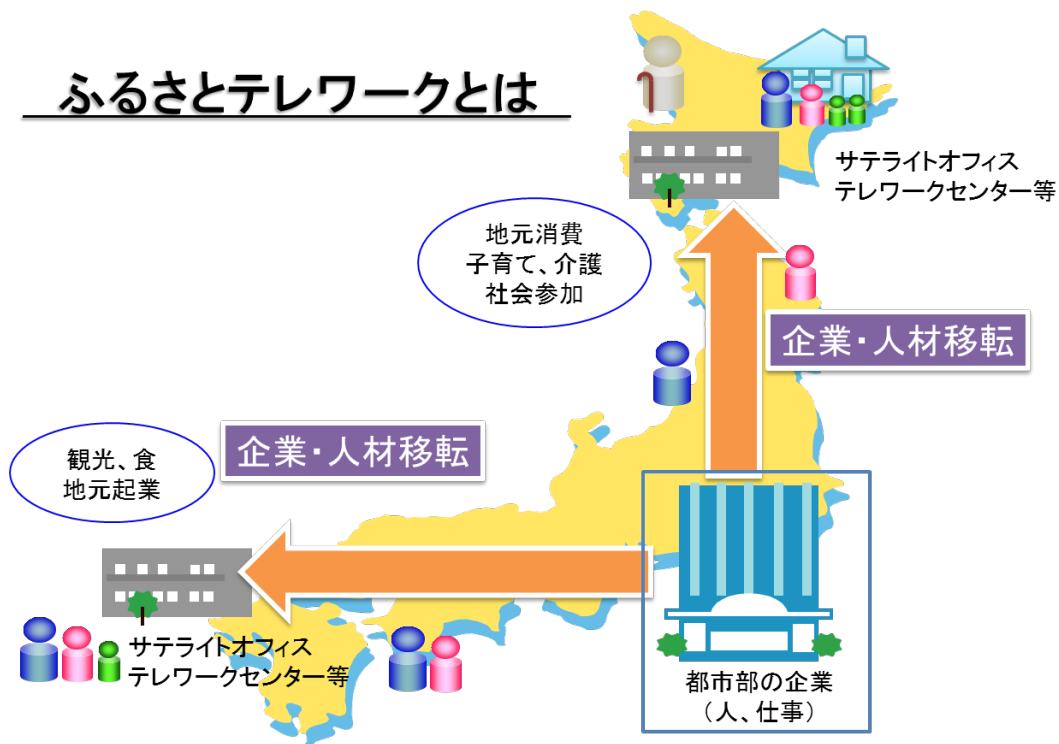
ふるさとテレワークとは

サテライトオフィス
テレワークセンター等

地元消費
子育て、介護
社会参加

企業・人材移転

観光、食
地元起業

企業・人材移転

サテライトオフィス
テレワークセンター等

都市部の企業
（人、仕事）